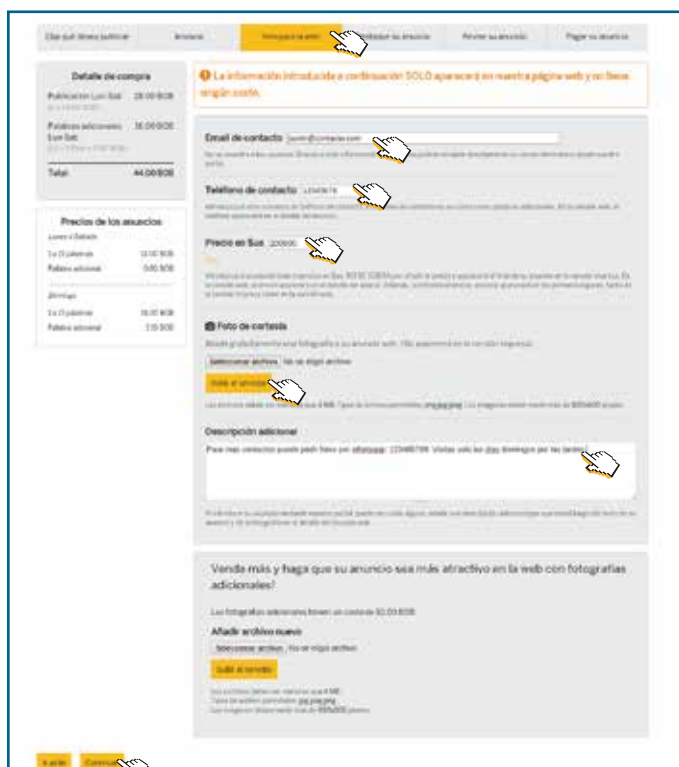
Clase que desea publicar | Anuncio | Info para la web | Visualizar su anuncio | Revisar su anuncio | Pagar su anuncio

Detalle de compra

Publicación Lun-Sab 28.00 BOB

Palabras adicionales Lun-Sab 16.00 BOB

Total 44.00 BOB

Precios de los anuncios

Lunes a Sábado

1 a 15 palabras 12.00 BOB

Palabra adicional 0.80 BOB

Domingo

1 a 15 palabras 16.00 BOB

Palabra adicional 1.10 BOB

La información introducida a continuación SOLO aparecerá en nuestra página web y no tiene ningún costo.

Email de contacto juan@contactar.com

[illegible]

Teléfono de contacto 12345678

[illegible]

Precio en $us 200000

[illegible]

Foto de cortesía

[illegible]

Seleccionar archivo No se eligió archivo

Subir el archivo

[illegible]

Descripción adicional

Para más contactos puede pedir fotos por whatsapp: 123456789. Visitas solo los días domingos por las tardes.

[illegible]

Vende más y haga que su anuncio sea más atractivo en la web con fotografías adicionales!

Las fotografías adicionales tienen un costo de 10.00 BOB

Añadir archivo nuevo

Seleccionar archivo No se eligió archivo

Subir el archivo

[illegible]

Atrás Continuar